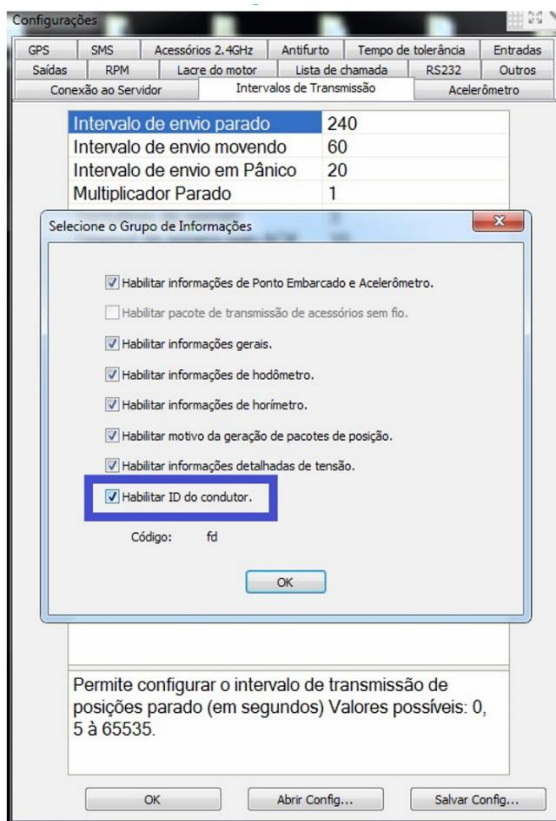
Configurações

GPS | SMS | Acessórios 2.4GHz | Antifurto | Tempo de tolerância | Entradas
Saídas | RPM | Lacre do motor | Lista de chamada | RS232 | Outros
Conexão ao Servidor | Intervalos de Transmissão | Acelerômetro

| | |
|---|---|
| Intervalo de envio parado | 240 |
| Intervalo de envio movendo | 60 |
| Intervalo de envio em Pânico | 20 |
| Multiplicador Parado | 1 |

Selecione o Grupo de Informações

X

Habilitar informações de Ponto Embarcado e Acelerômetro.

Habilitar pacote de transmissão de acessórios sem fio.

Habilitar informações gerais.

Habilitar informações de hodômetro.

Habilitar informações de horímetro.

Habilitar motivo da geração de pacotes de posição.

Habilitar informações detalhadas de tensão.

Habilitar ID do condutor.

Código: fd

OK

Permite configurar o intervalo de transmissão de posições parado (em segundos) Valores possíveis: 0, 5 à 65535.

OK | Abrir Config... | Salvar Config...